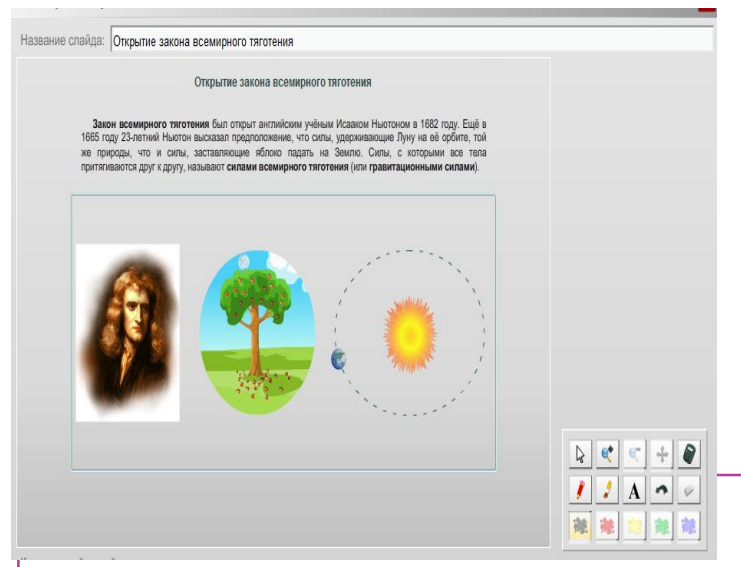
Название слайда: Открытие закона всемирного тяготения

Открытие закона всемирного тяготения

**Закон всемирного тяготения** был открыт английским учёным Исааком Ньютоном в 1682 году. Ещё в 1665 году 23-летний Ньютон высказал предположение, что силы, удерживающие Луну на её орбите, той же природы, что и силы, заставляющие яблоко падать на Землю. Силы, с которыми все тела притягиваются друг к другу, называют **силами всемирного тяготения** (или **гравитационными силами**).

A